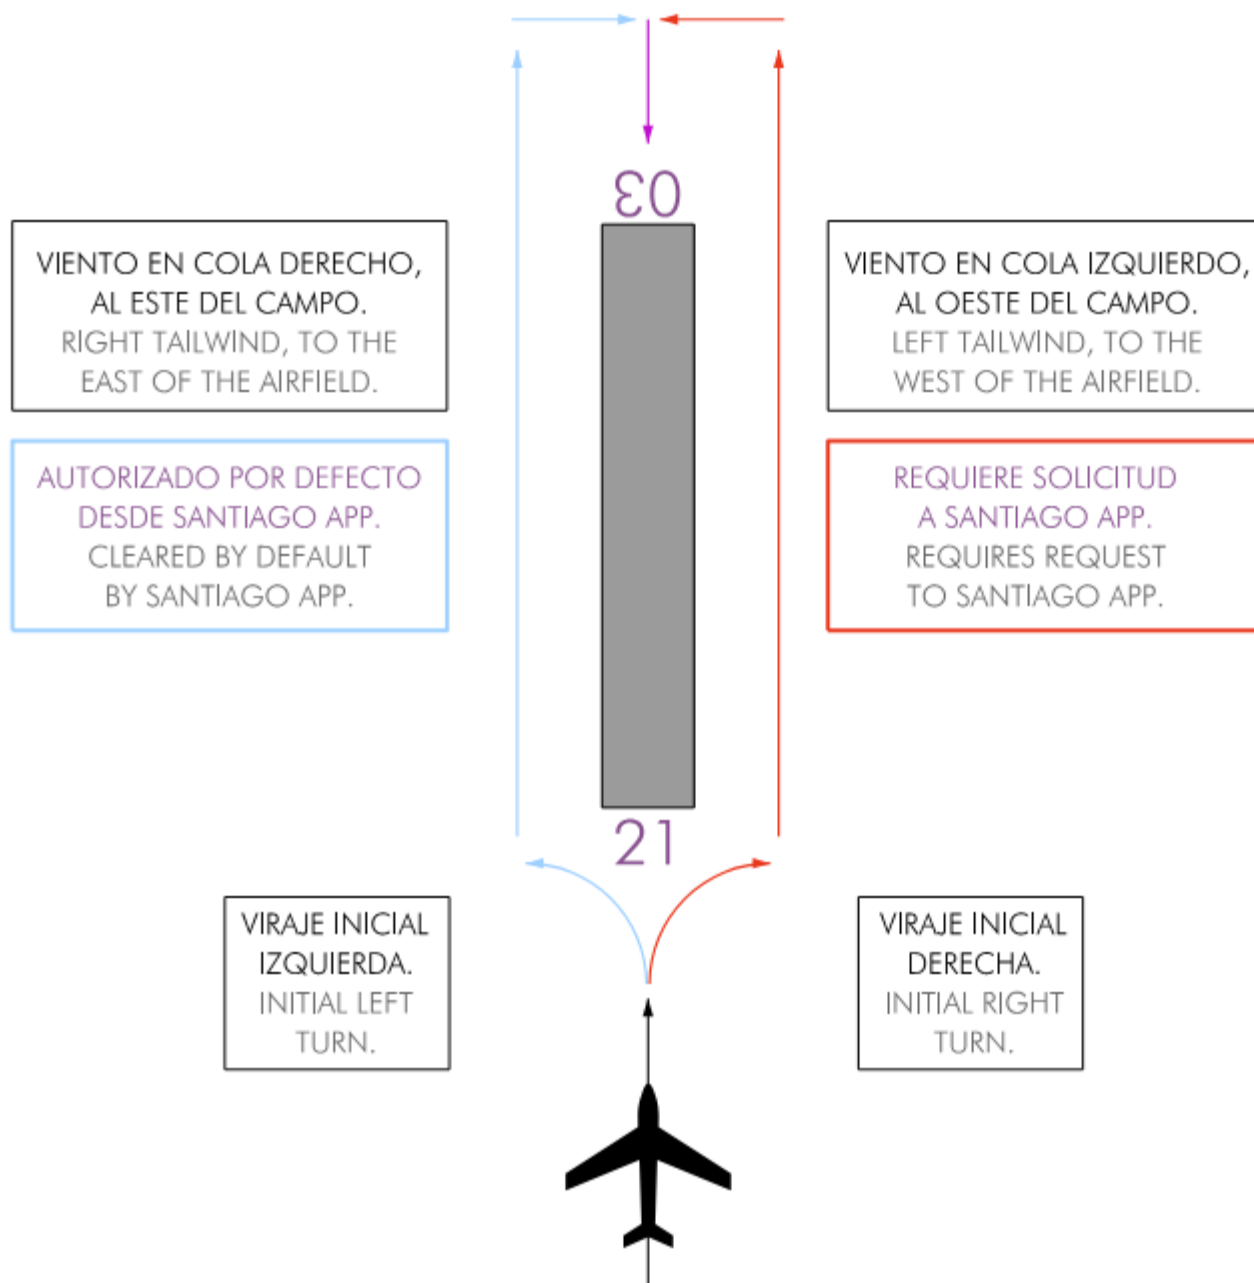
03

VIENTO EN COLA DERECHO, AL ESTE DEL CAMPO.
RIGHT TAILWIND, TO THE EAST OF THE AIRFIELD.

AUTORIZADO POR DEFECTO DESDE SANTIAGO APP.
CLEARED BY DEFAULT BY SANTIAGO APP.

VIENTO EN COLA IZQUIERDO, AL OESTE DEL CAMPO.
LEFT TAILWIND, TO THE WEST OF THE AIRFIELD.

REQUIERE SOLICITUD A SANTIAGO APP.
REQUIRES REQUEST TO SANTIAGO APP.

21

VIRAJE INICIAL IZQUIERDA.
INITIAL LEFT TURN.

VIRAJE INICIAL DERECHA.
INITIAL RIGHT TURN.